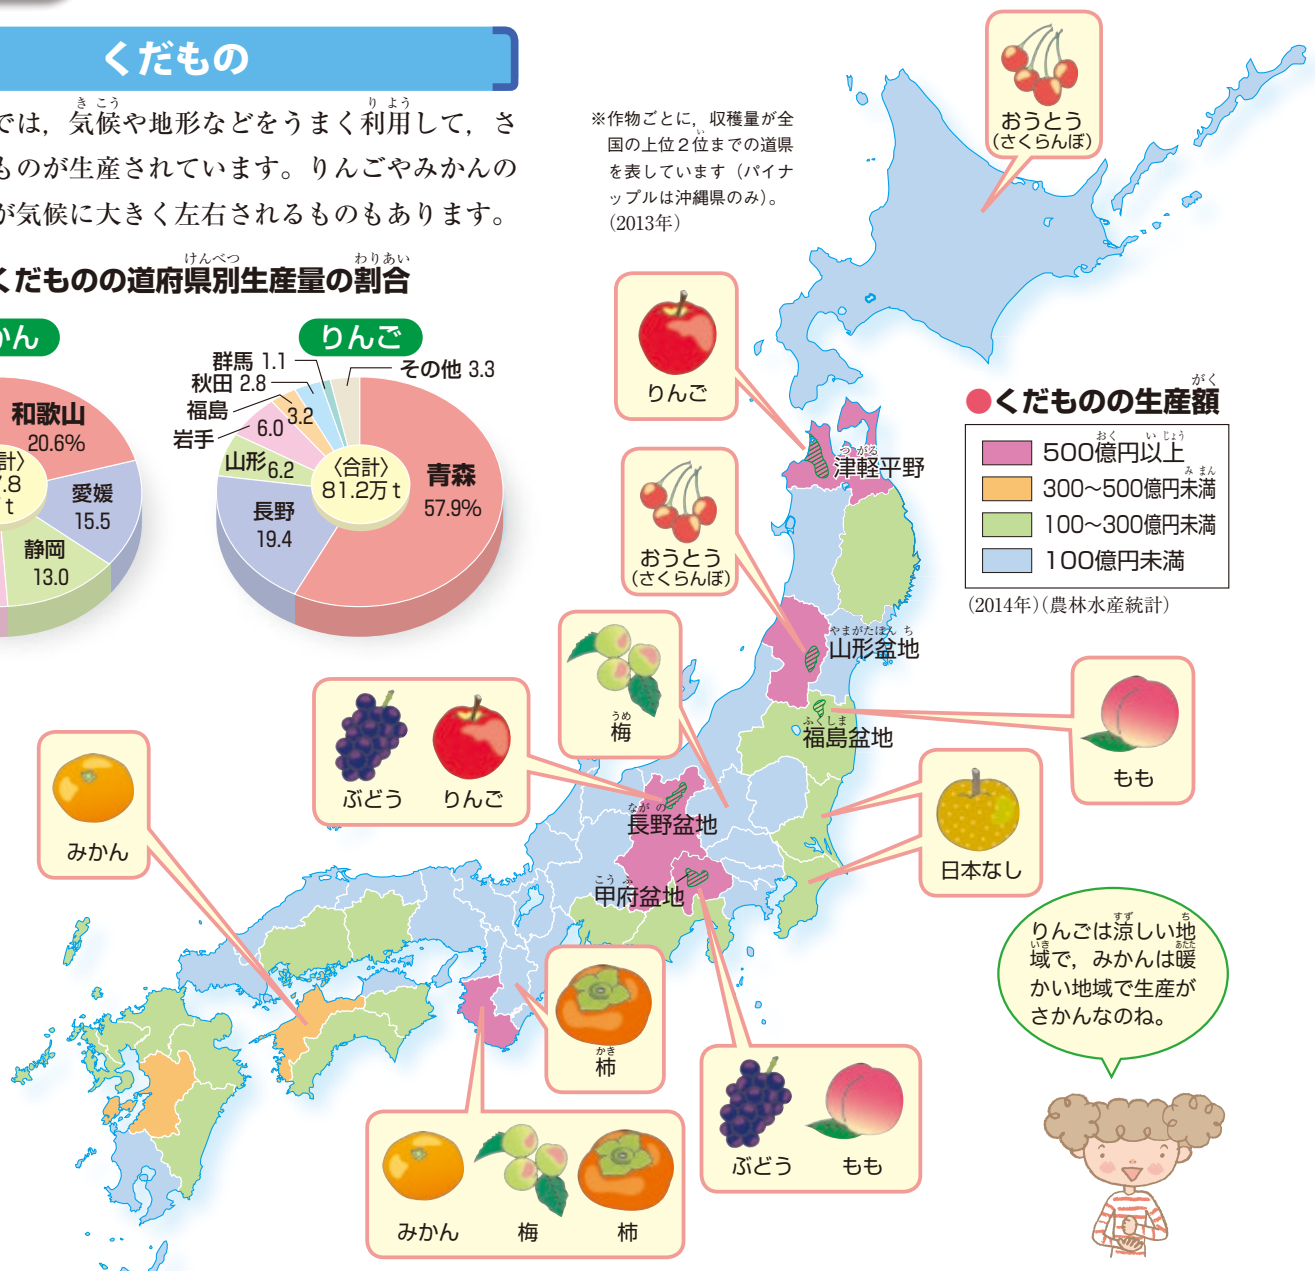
くだもの

では，気候や地形などをうまく利用して，さものが生産されています。りんごやみかんのが気候に大きく左右されるものもあります。

くだものの道府県別生産量の割合

かん

和歌山 20.6%
計)
.8
t
愛媛 15.5
静岡 13.0

りんご

群馬 1.1
秋田 2.8
福島 3.2
岩手 6.0
山形 6.2
長野 19.4
〈合計〉81.2万t
青森 57.9%
その他 3.3

※作物ごとに，収穫量が全国の上位2位までの道県を表しています（パイナップルは沖縄県のみ）。(2013年)

おうとう（さくらんぼ）

りんご

おうとう（さくらんぼ）

津軽平野

山形盆地

福島盆地

梅

ぶどう　りんご

長野盆地

甲府盆地

みかん

もも

日本なし

柿

ぶどう　もも

みかん　梅　柿

●くだものの生産額

| 500億円以上 |
|---|
| 300~500億円未満 |
| 100~300億円未満 |
| 100億円未満 |

(2014年)（農林水産統計）

りんごは涼しい地域で，みかんは暖かい地域で生産がさかんなのね。